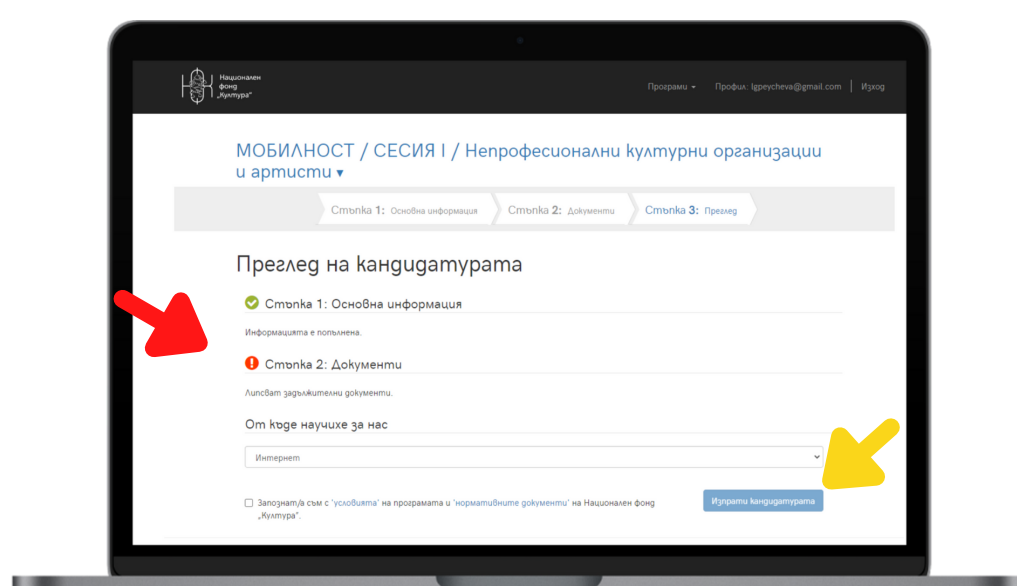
Национален фонд „Култура"

Програми ▾ Профил: lgpeycheva@gmail.com | Изход

МОБИЛНОСТ / СЕСИЯ I / Непрофесионални културни организации и артисти ▾

Стъпка 1: Основна информация Стъпка 2: Документи Стъпка 3: Преглед

Преглед на кандидатурата

Стъпка 1: Основна информация

Информацията е попълнена.

Стъпка 2: Документи

Липсват задължителни документи.

От къде научихте за нас

Интернет

Запознат/а съм с 'условията' на програмата и 'нормативните документи' на Национален фонд „Култура".

Изпрати кандидатурата